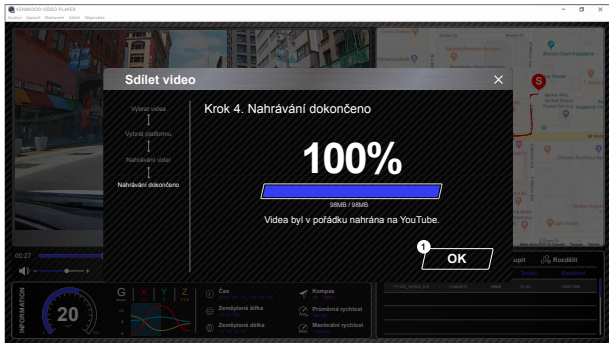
KENWOOD VIDEO PLAYER

Soubor Upravit Nastavení Sdílet Nápověda

Sdílet video

Vybrat video

Vybrat platformu

Nahrávání videí

Nahrávání dokončeno

Krok 4. Nahrávání dokončeno

100%

98MB / 98MB

Videa byl v pořádku nahrána na YouTube.

1

OK

00:27

Rozdělit

INFORMATION

20

G

X

Y

Z

Čas

Zeměpisná šířka

Zeměpisná délka

Kompas

Průměrná rychlost

Maximální rychlost